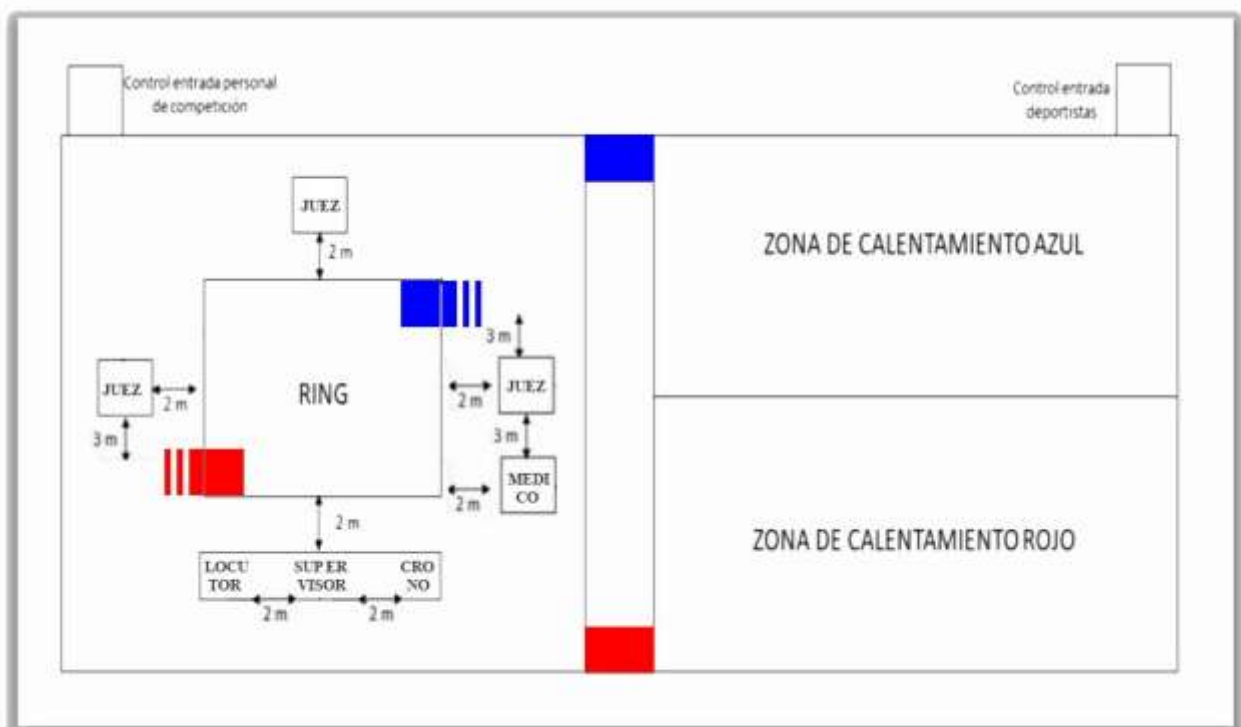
Control entrada personal de competición

Control entrada deportistas

JUEZ

2 m

RING

3 m

JUEZ

2 m

JUEZ

2 m

3 m

3 m

MEDI CO

2 m

2 m

LOCU TOR

SUP ER VISOR

CRO NO

2 m

2 m

ZONA DE CALENTAMIENTO AZUL

ZONA DE CALENTAMIENTO ROJO